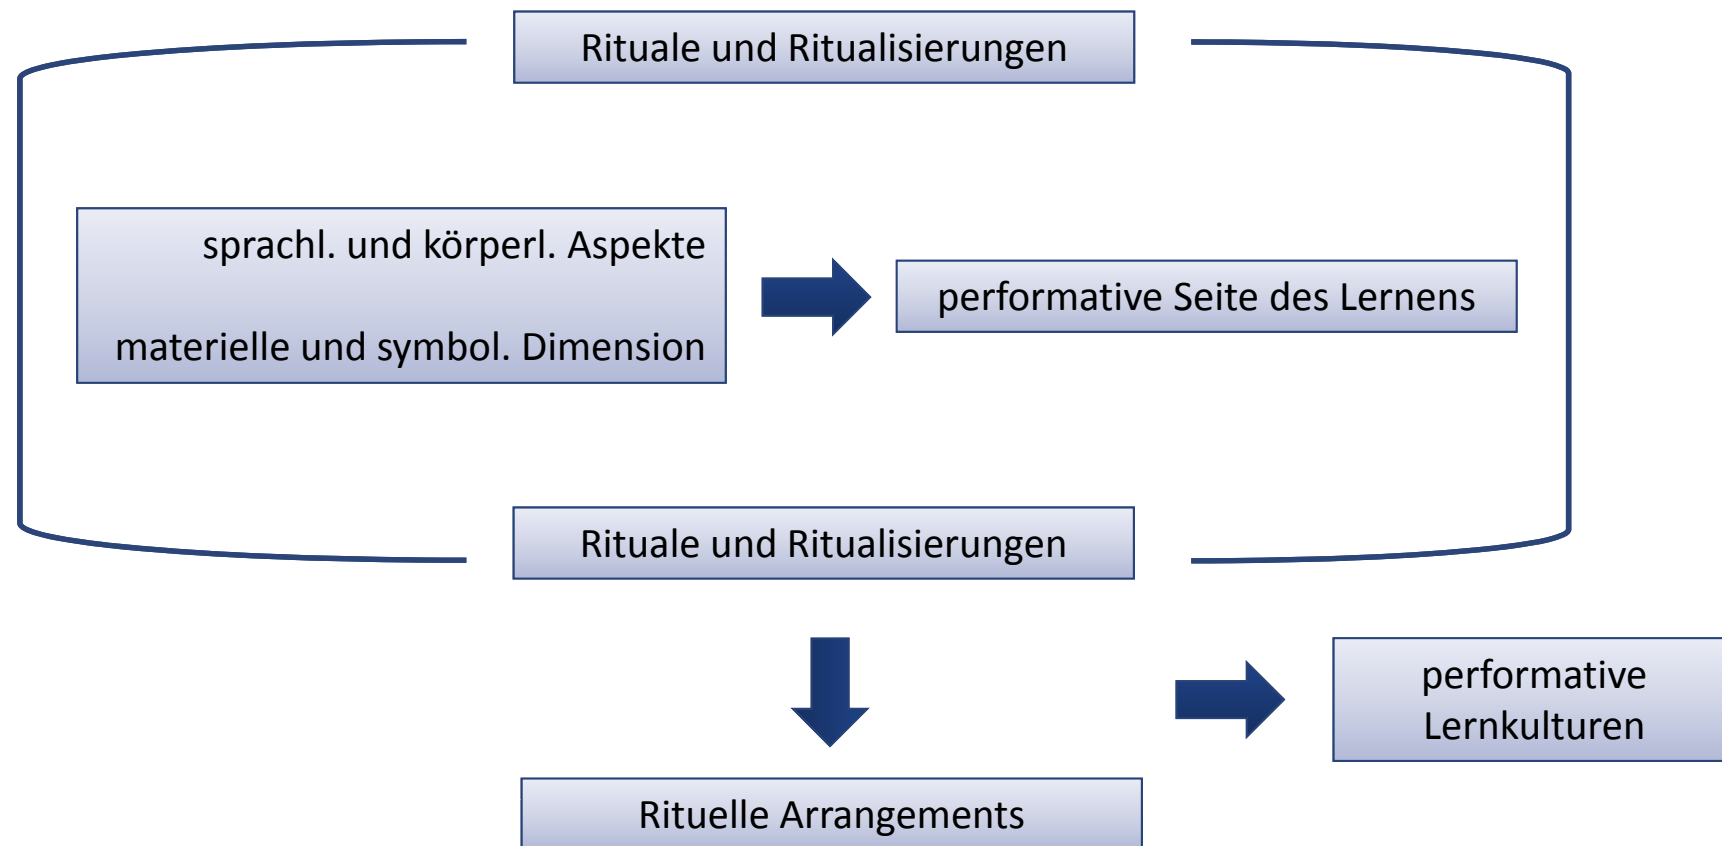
Rituale und Ritualisierungen

sprachl. und körperl. Aspekte

materielle und symbol. Dimension

performative Seite des Lernens

Rituale und Ritualisierungen

performative Lernkulturen

Rituelle Arrangements